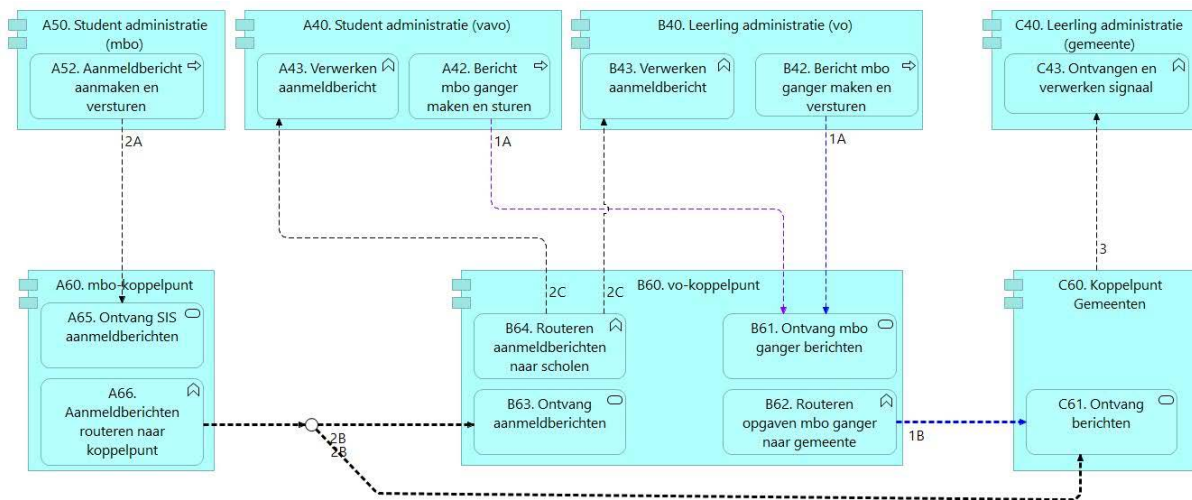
A50. Student administratie (mbo)

A52. Aanmeldbericht aanmaken en versturen

A40. Student administratie (vavo)

A43. Verwerken aanmeldbericht

A42. Bericht mbo ganger maken en sturen

B40. Leerling administratie (vo)

B43. Verwerken aanmeldbericht

B42. Bericht mbo ganger maken en versturen

C40. Leerling administratie (gemeente)

C43. Ontvangen en verwerken signaal

2A

1A

1A

3

A60. mbo-koppelpunt

A65. Ontvang SIS aanmeldberichten

A66. Aanmeldberichten routeren naar koppelpunt

2C

2C

B60. vo-koppelpunt

B64. Routeren aanmeldberichten naar scholen

B61. Ontvang mbo ganger berichten

B63. Ontvang aanmeldberichten

B62. Routeren opgaven mbo ganger naar gemeente

1B

C60. Koppelpunt Gemeenten

C61. Ontvang berichten

2B

2B